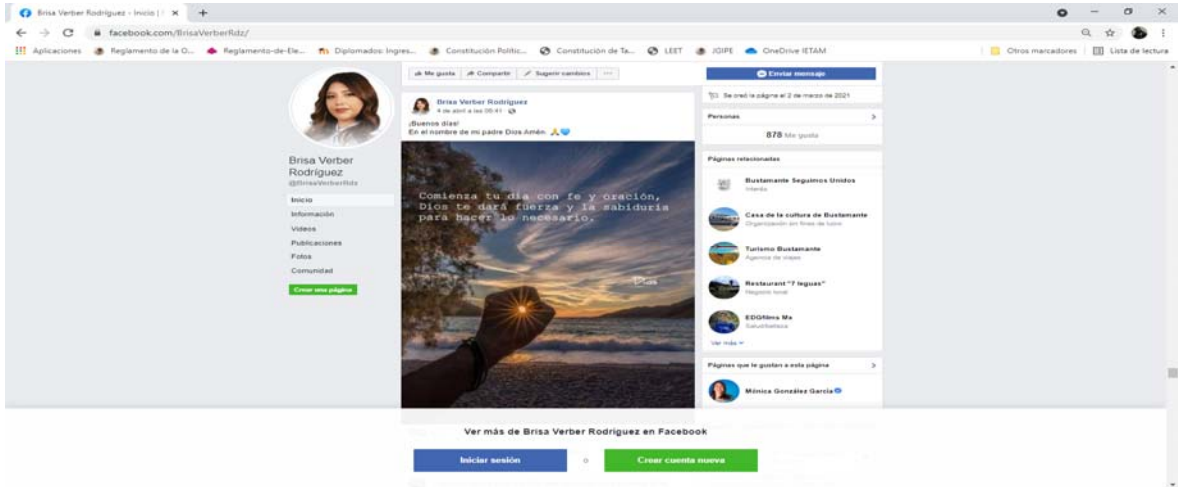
Brisa Verber Rodríguez - Inicio | ×  +

facebook.com/BrisaVerberRdz/

Aplicaciones  Reglamento de la O...  Reglamento-de-Ele...  Diplomados: Ingres...  Constitución Politic...  Constitución de Ta...  LEET  JOIPE  OneDrive IETAM  Otros marcadores  Lista de lectura

Brisa Verber Rodríguez
@BrisaVerberRdz

Inicio
Información
Videos
Publicaciones
Fotos
Comunidad
Crear una página

Me gusta  Compartir  Sugerir cambios  ···

Brisa Verber Rodríguez
4 de abril a las 06:41

¡Buenos días!
En el nombre de mi padre Dios Amén

Comienza tu día con fe y oración, Dios te dará fuerza y la sabiduría para hacer lo necesario.

Enviar mensaje

Se creó la página el 2 de marzo de 2021

Personas
878 Me gusta

Páginas relacionadas

Bustamante Seguimos Unidos
Interés

Casa de la cultura de Bustamante
Organización sin fines de lucro

Turismo Bustamante
Agencia de viajes

Restaurant "7 leguas"
Negocio local

EDGfilms Mx
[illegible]

Ver más

Páginas que le gustan a esta página

Mónica González García

Ver más de Brisa Verber Rodríguez en Facebook

Iniciar sesión  o  Crear cuenta nueva